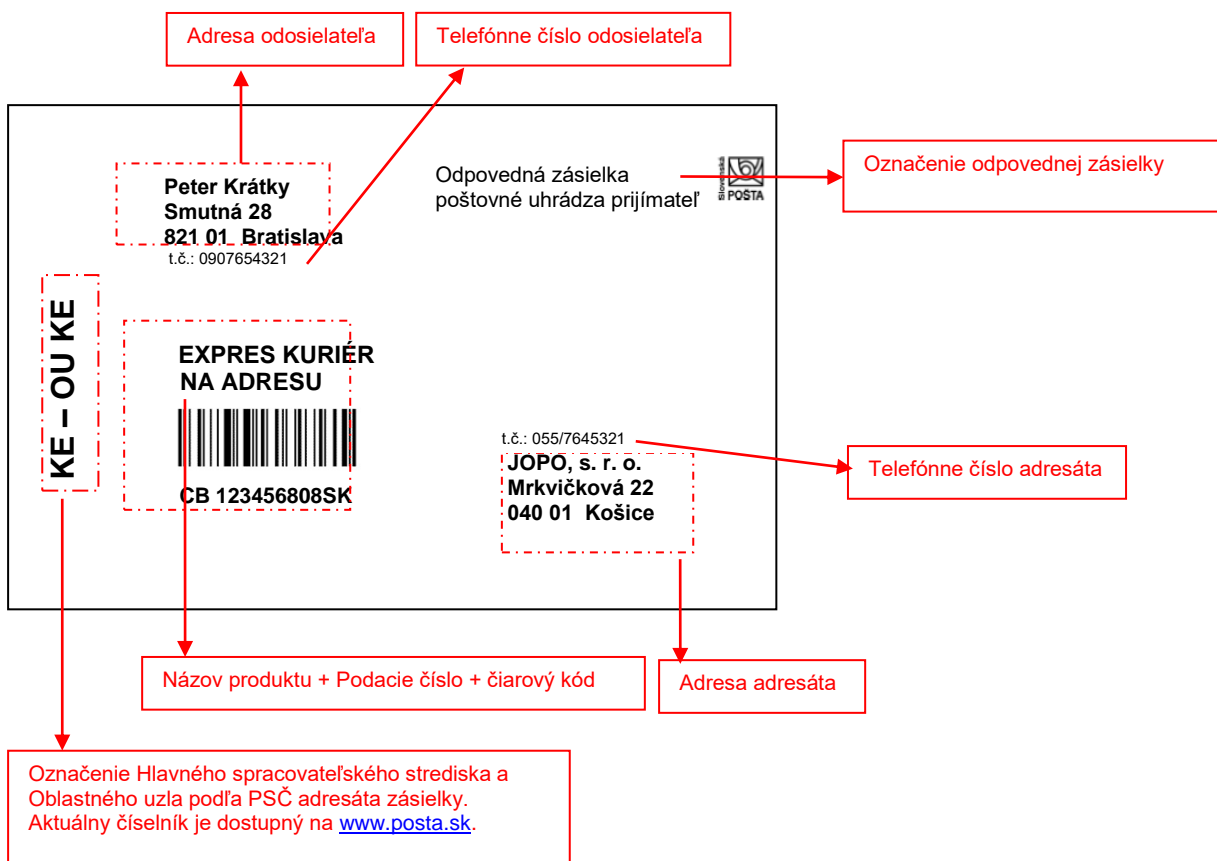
Adresa odosielateľa

Telefónne číslo odosielateľa

Peter Krátky
Smutná 28
821 01 Bratislava
t.č.: 0907654321

Odpovedná zásielka
poštovné uhrádza prijímateľ

Slovenská POŠTA

Označenie odpovednej zásielky

KE – OU KE

EXPRES KURIÉR
NA ADRESU

CB 123456808SK

t.č.: 055/7645321

JOPO, s. r. o.
Mrkvičková 22
040 01 Košice

Telefónne číslo adresáta

Názov produktu + Podacie číslo + čiarový kód

Adresa adresáta

Označenie Hlavného spracovateľského strediska a Oblastného uzla podľa PSČ adresáta zásielky. Aktuálny číselník je dostupný na www.posta.sk.